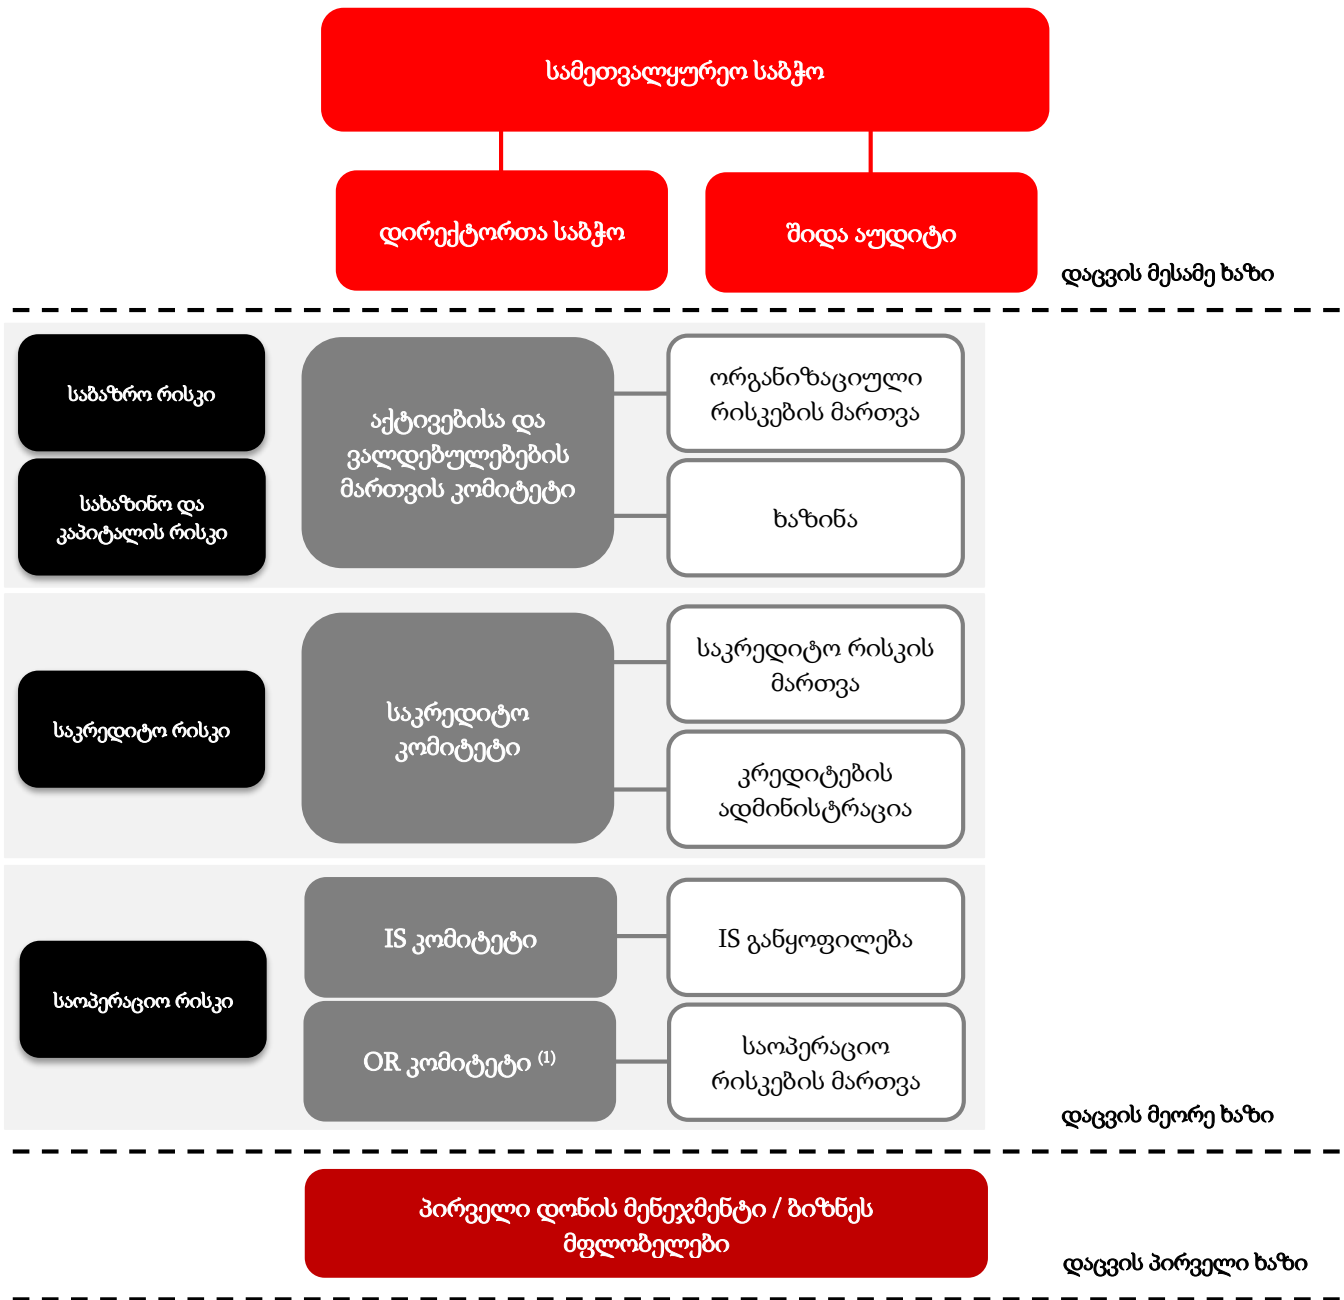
სამეთვალყურეო საბჭო

დირექტორთა საბჭო

შიდა აუდიტი

დაცვის მესამე ხაზი

საბაზრო რისკი

სახაზინო და კაპიტალის რისკი

აქტივებისა და ვალდებულებების მართვის კომიტეტი

ორგანიზაციული რისკების მართვა

ხაზინა

საკრედიტო რისკი

საკრედიტო კომიტეტი

საკრედიტო რისკის მართვა

კრედიტების ადმინისტრაცია

საოპერაციო რისკი

IS კომიტეტი

IS განყოფილება

OR კომიტეტი $^{(1)}$

საოპერაციო რისკების მართვა

დაცვის მეორე ხაზი

პირველი დონის მენეჯმენტი / ბიზნეს მფლობელები

დაცვის პირველი ხაზი